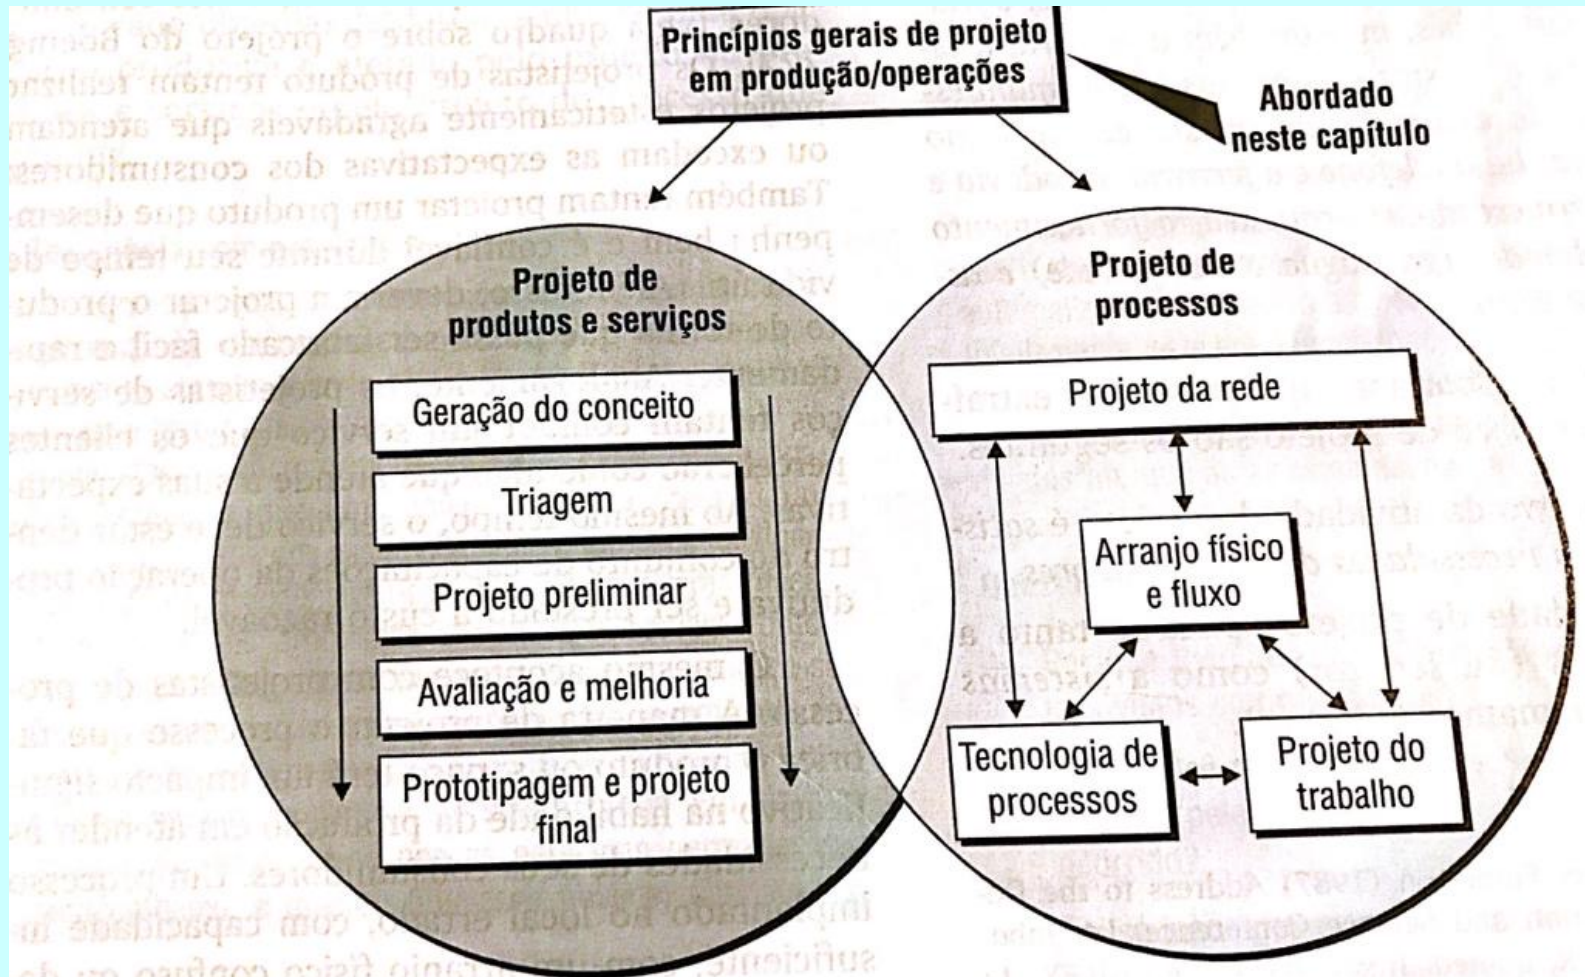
Princípios gerais de projeto em produção/operações

Abordado neste capítulo

Projeto de produtos e serviços

Geração do conceito

Triagem

Projeto preliminar

Avaliação e melhoria

Prototipagem e projeto final

Projeto de processos

Projeto da rede

Arranjo físico e fluxo

Tecnologia de processos

Projeto do trabalho